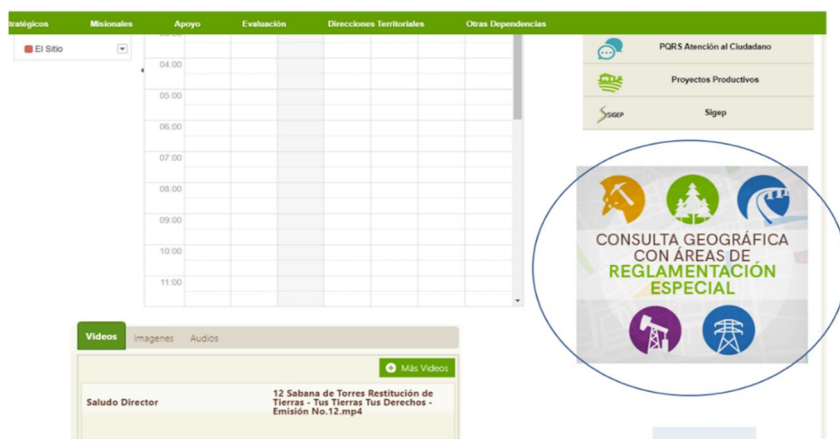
tratégicos Misionales Apoyo Evaluación Direcciones Territoriales Otras Dependencias

El Sitio

04:00
05:00
06:00
07:00
08:00
09:00
10:00
11:00

PQRS Atención al Ciudadano
Proyectos Productivos
SIGEP Sigep

CONSULTA GEOGRÁFICA CON ÁREAS DE REGLAMENTACIÓN ESPECIAL

Videos Imagenes Audios

Más Videos

Saludo Director

12 Sabana de Torres Restitución de Tierras - Tus Tierras Tus Derechos - Emisión No.12.mp4